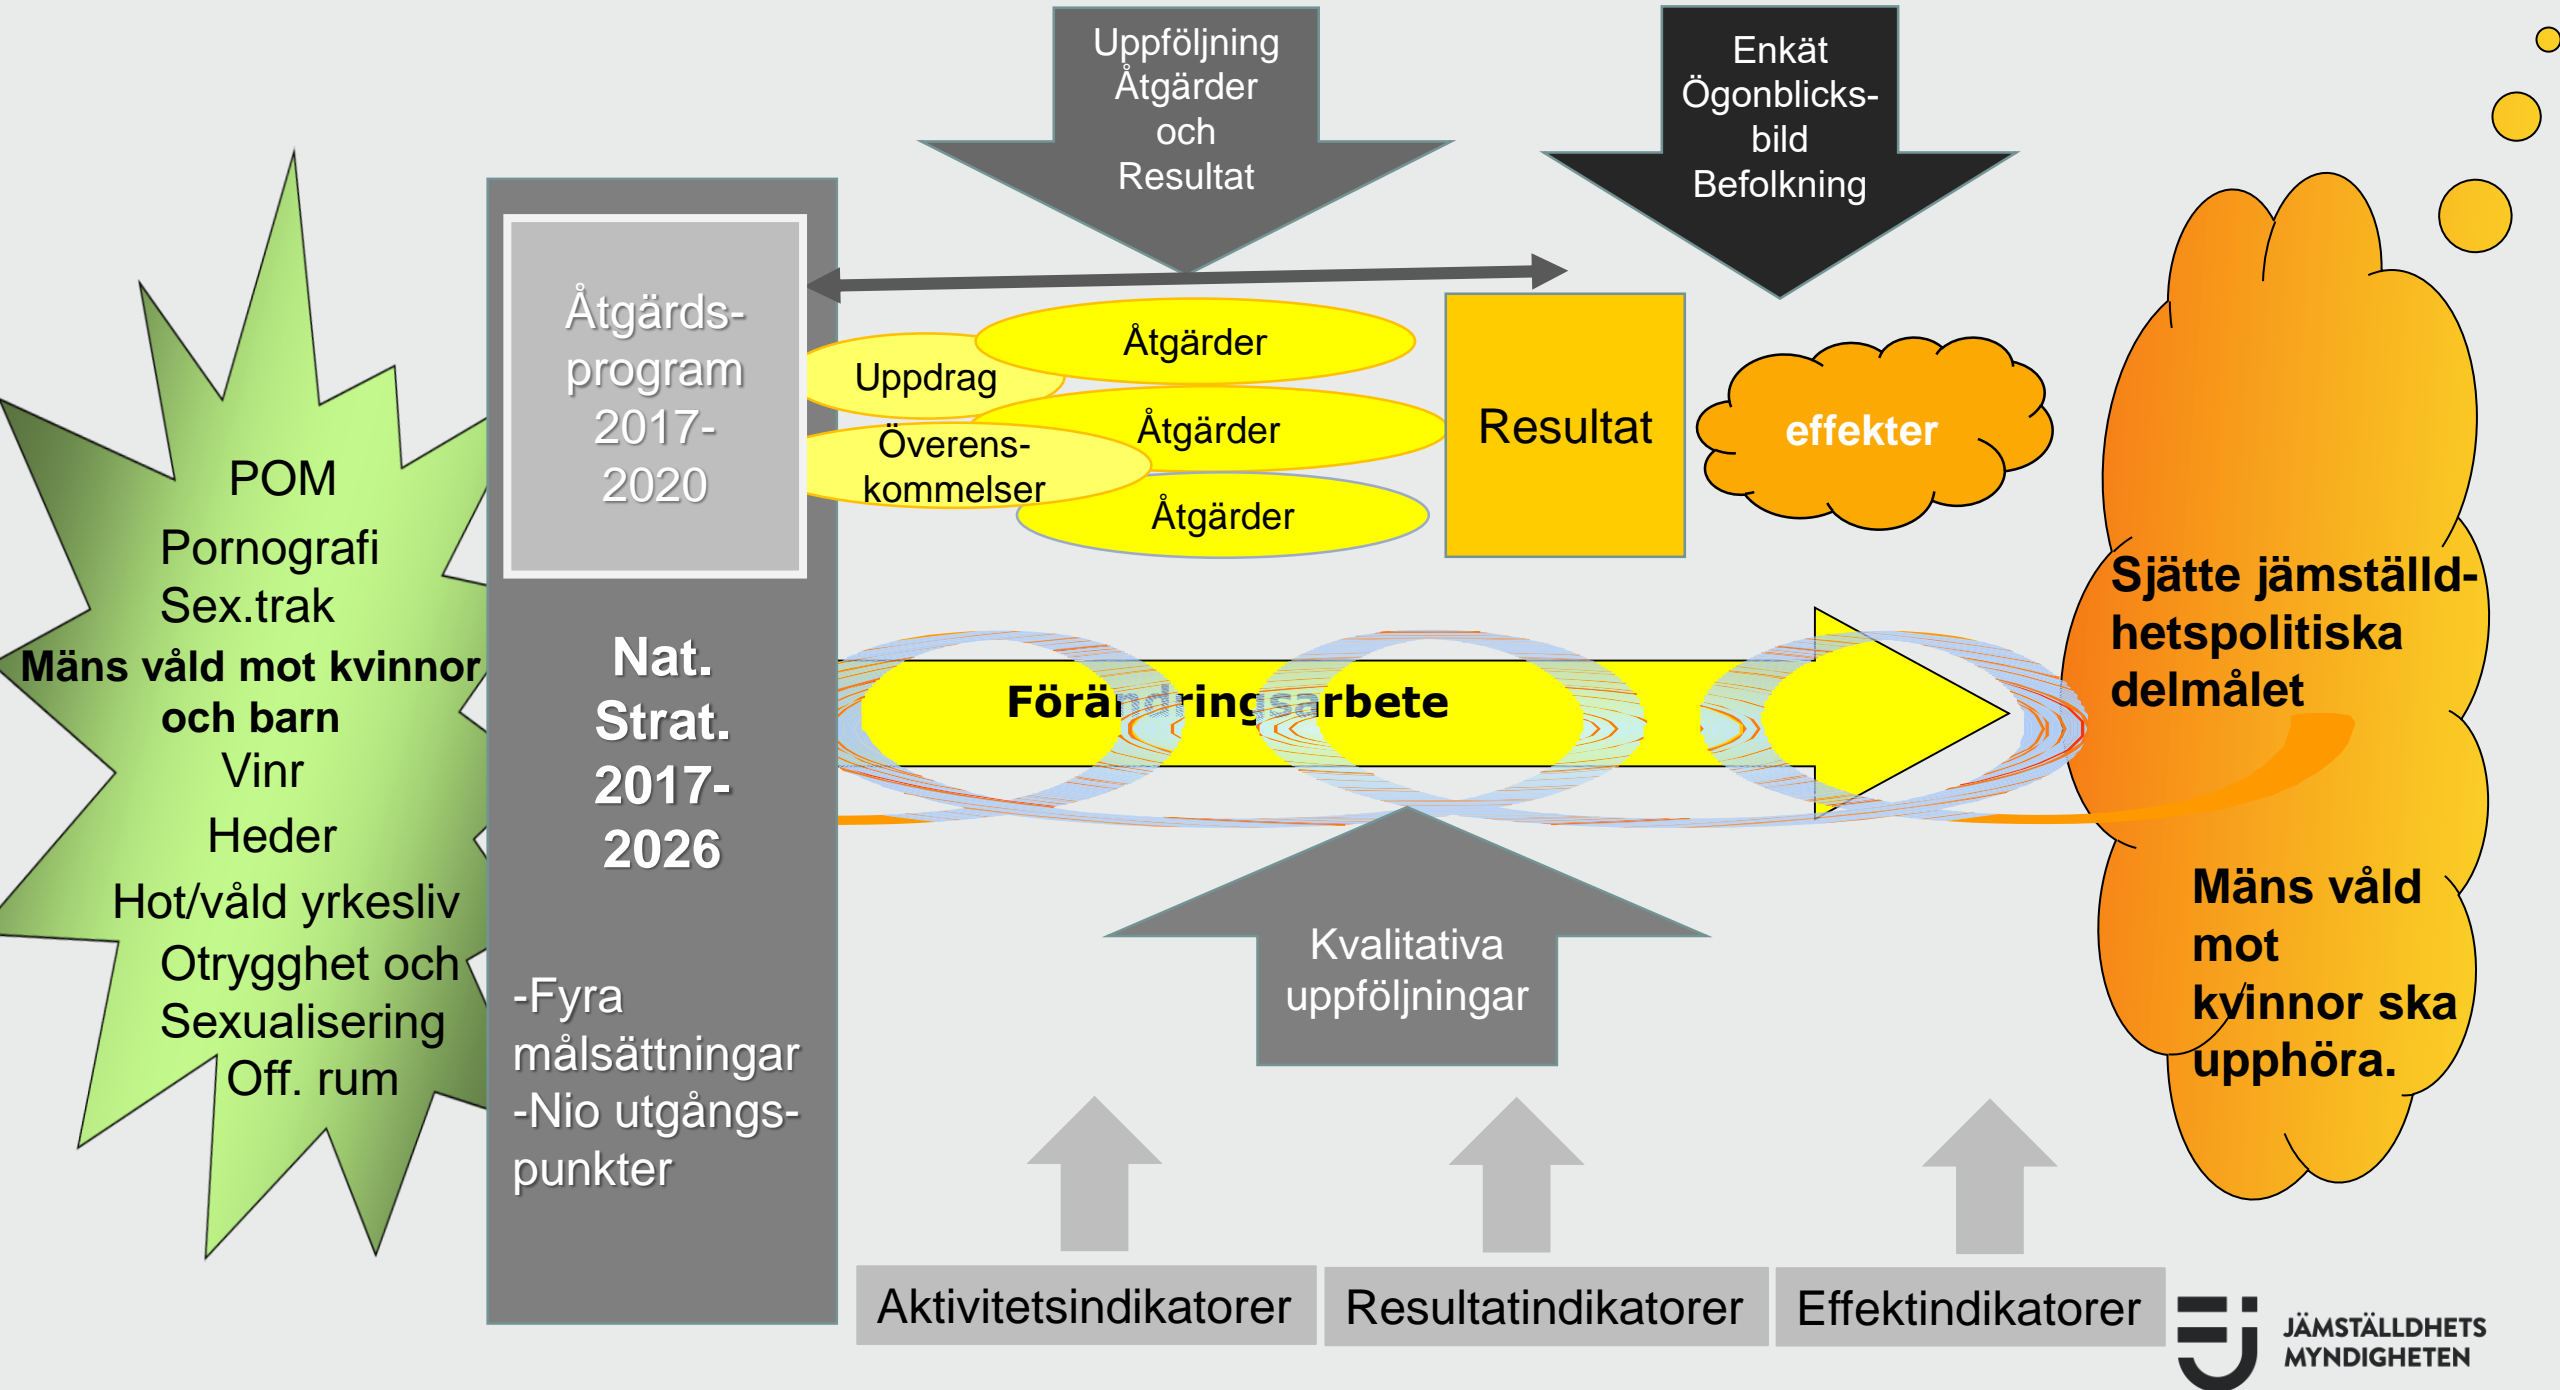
Uppföljning Åtgärder och Resultat

Enkät Ögonblicksbild Befolkning

POM
Pornografi
Sex.trak
Mäns våld mot kvinnor och barn
Vinr
Heder
Hot/våld yrkesliv
Otrygghet och Sexualisering
Off. rum

Åtgärdsprogram 2017-2020

Nat. Strat. 2017-2026

-Fyra målsättningar
-Nio utgångspunkter

Uppdrag
Överenskommelser
Åtgärder
Åtgärder
Åtgärder

Resultat

effekter

Förändringsarbete

Sjätte jämställdhetspolitiska delmålet

Mäns våld mot kvinnor ska upphöra.

Kvalitativa uppföljningar

Aktivitetsindikatorer
Resultatindikatorer
Effektindikatorer

JÄMSTÄLLDHETS MYNDIGHETEN